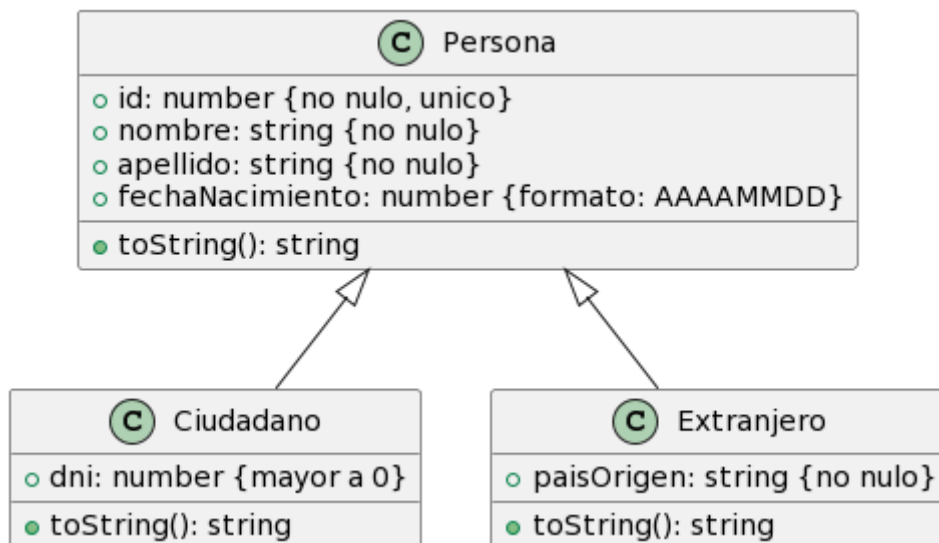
C Persona
id: number {no nulo, unico}
nombre: string {no nulo}
apellido: string {no nulo}
fechaNacimiento: number {formato: AAAAMMDD}
toString(): string

C Ciudadano
dni: number {mayor a 0}
toString(): string

C Extranjero
paisOrigen: string {no nulo}
toString(): string